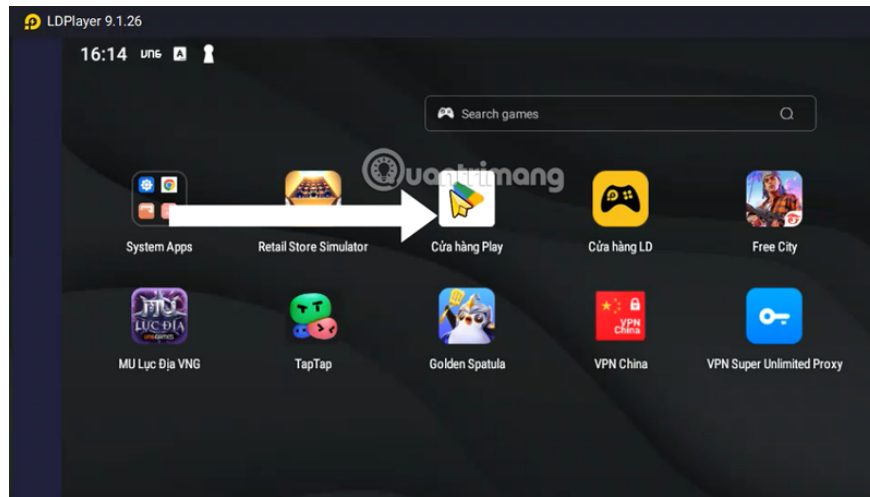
LDPlayer 9.1.26

16:14 VNG

Search games

Quantrimang

System Apps

Retail Store Simulator

Cửa hàng Play

Cửa hàng LD

Free City

MU LỤC ĐỊA

MU Lục Địa VNG

TapTap

Golden Spatula

VPN China

VPN China

VPN Super Unlimited Proxy